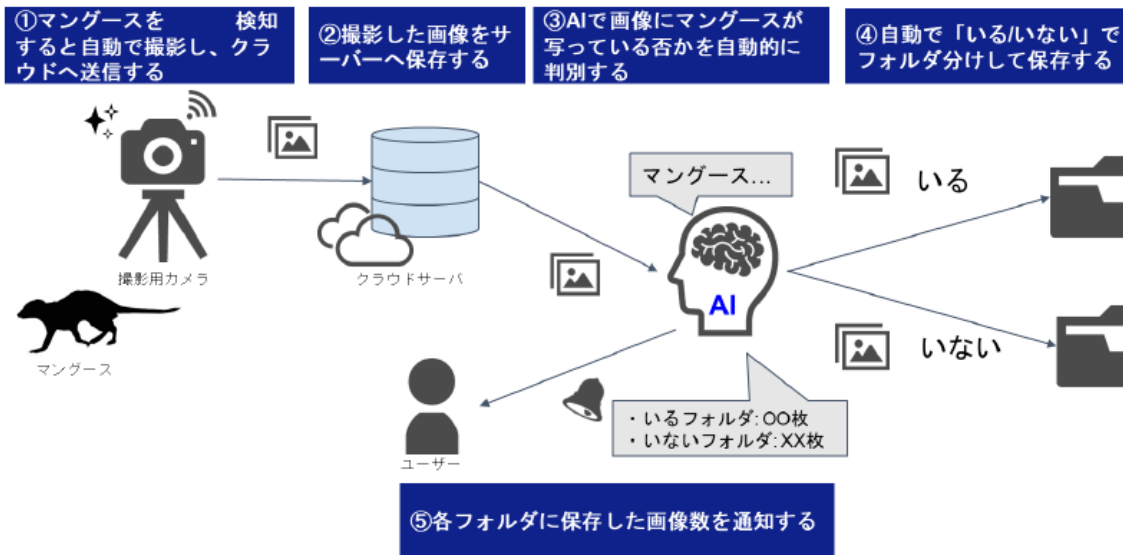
①マングースを　　検知すると自動で撮影し、クラウドへ送信する

②撮影した画像をサーバーへ保存する

③AIで画像にマングースが写っている否かを自動的に判別する

④自動で「いる/いない」でフォルダ分けして保存する

撮影用カメラ

マングース

クラウドサーバ

マングース…

AI

いる

いない

・いるフォルダ:OO枚
・いないフォルダ:XX枚

ユーザー

⑤各フォルダに保存した画像数を通知する